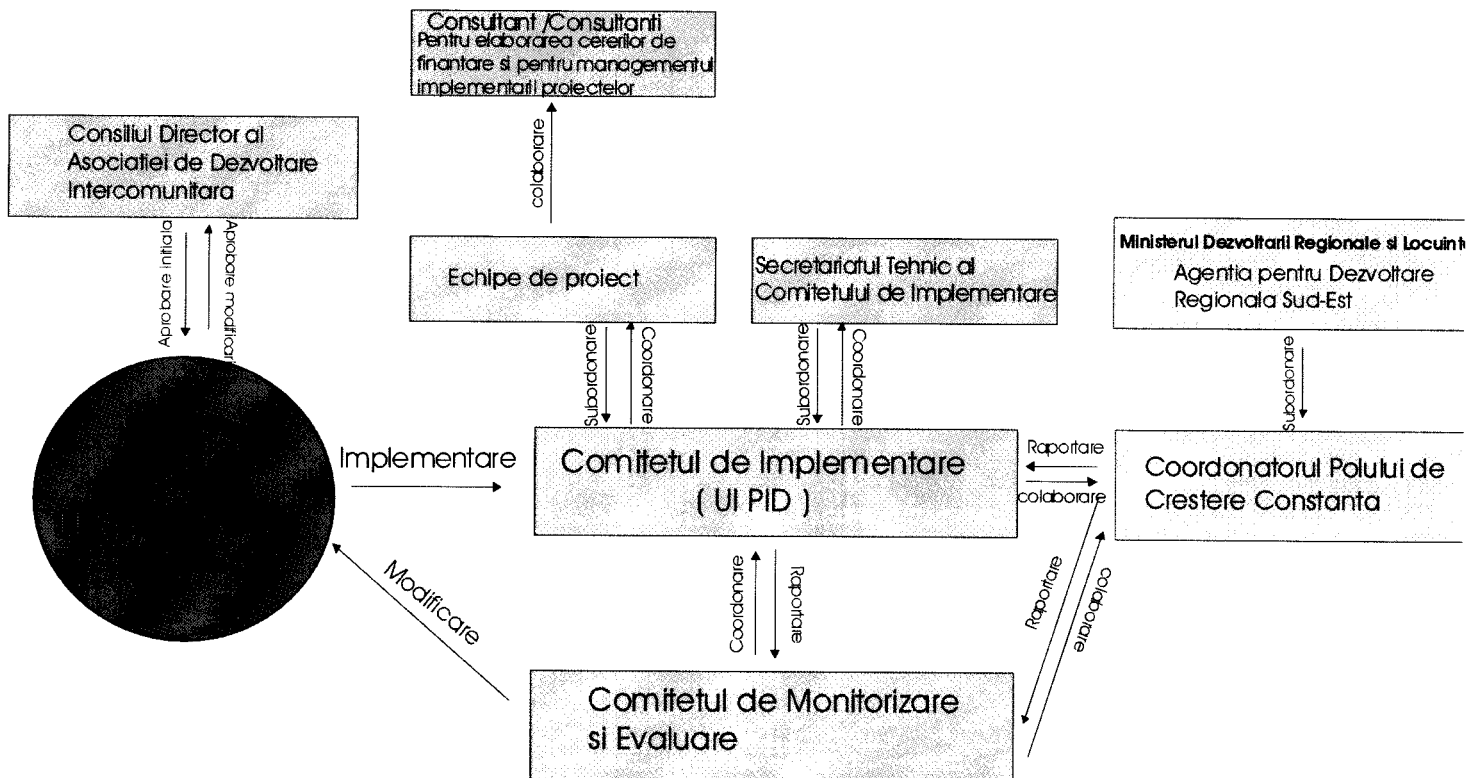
Consultant /Consultanti
Pentru elaborarea cererilor de finantare si pentru managementul implementarii proiectelor

colaborare

Consiliul Director al Asociatiei de Dezvoltare Intercomunitara

Aprobare initiala

Aprobare modificari

Echipe de proiect

Subordonare

Coordonare

Secretariatul Tehnic al Comitetului de Implementare

Subordonare

Coordonare

Ministerul Dezvoltarii Regionale si Locuint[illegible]
Agentia pentru Dezvoltare Regionala Sud-Est

Subordonare

Implementare

Comitetul de Implementare
( UI PID )

Raportare

colaborare

Coordonatorul Polului de Crestere Constanta

Modificare

Coordonare

Raportare

Raportare

colaborare

Comitetul de Monitorizare si Evaluare